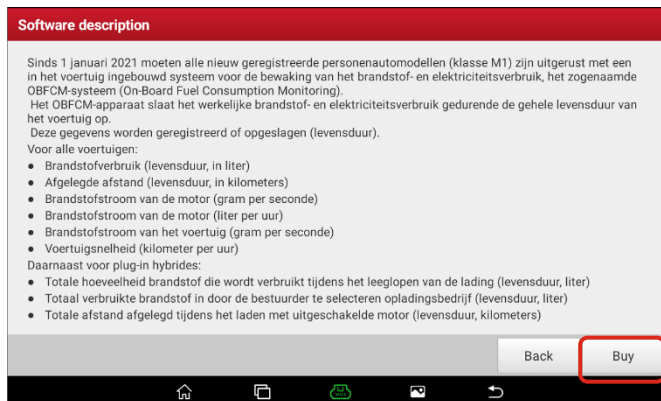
Software description

Sinds 1 januari 2021 moeten alle nieuw geregistreerde personenautomodellen (klasse M1) zijn uitgerust met een in het voertuig ingebouwd systeem voor de bewaking van het brandstof- en elektriciteitsverbruik, het zogenaamde OBFCM-systeem (On-Board Fuel Consumption Monitoring).
Het OBFCM-apparaat slaat het werkelijke brandstof- en elektriciteitsverbruik gedurende de gehele levensduur van het voertuig op.
Deze gegevens worden geregistreerd of opgeslagen (levensduur).
Voor alle voertuigen:
• Brandstofverbruik (levensduur, in liter)
• Afgelegde afstand (levensduur, in kilometers)
• Brandstofstroom van de motor (gram per seconde)
• Brandstofstroom van de motor (liter per uur)
• Brandstofstroom van het voertuig (gram per seconde)
• Voertuigsnelheid (kilometer per uur)
Daarnaast voor plug-in hybrides:
• Totale hoeveelheid brandstof die wordt verbruikt tijdens het leeglopen van de lading (levensduur, liter)
• Totaal verbruikte brandstof in door de bestuurder te selecteren opladingsbedrijf (levensduur, liter)
• Totale afstand afgelegd tijdens het laden met uitgeschakelde motor (levensduur, kilometers)

Back
Buy